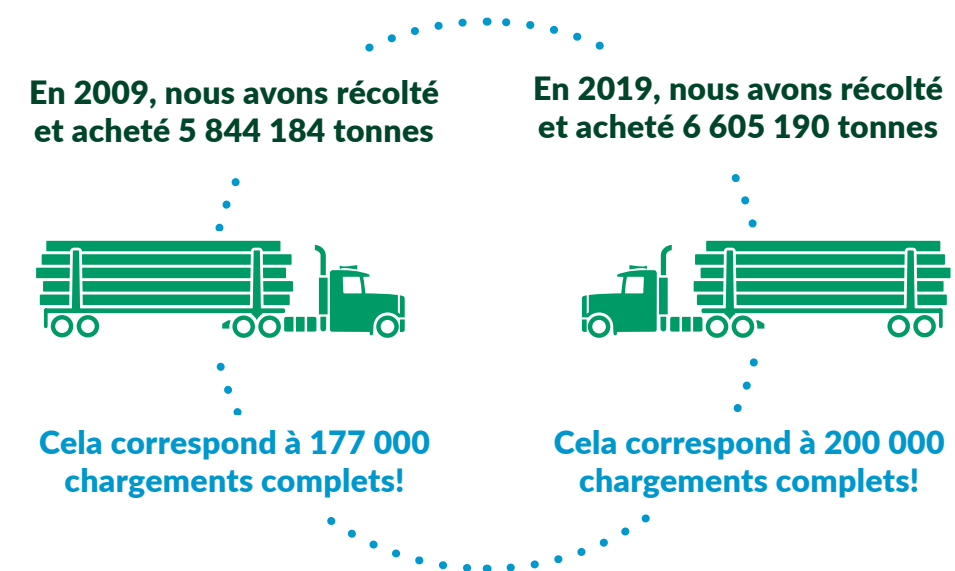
En 2009, nous avons récolté et acheté 5 844 184 tonnes

En 2019, nous avons récolté et acheté 6 605 190 tonnes

Cela correspond à 177 000 chargements complets!

Cela correspond à 200 000 chargements complets!